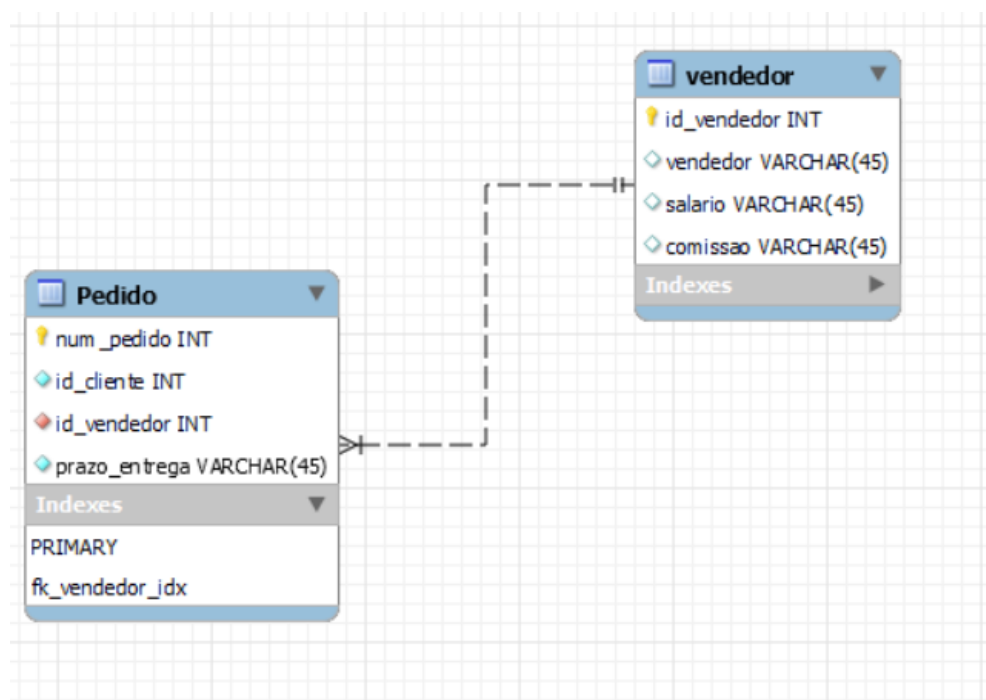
vendedor
id_vendedor INT
vendedor VARCHAR(45)
salario VARCHAR(45)
comissao VARCHAR(45)
Indexes

Pedido
num _pedido INT
id_cliente INT
id_vendedor INT
prazo_entrega VARCHAR(45)
Indexes
PRIMARY
fk_vendedor_idx